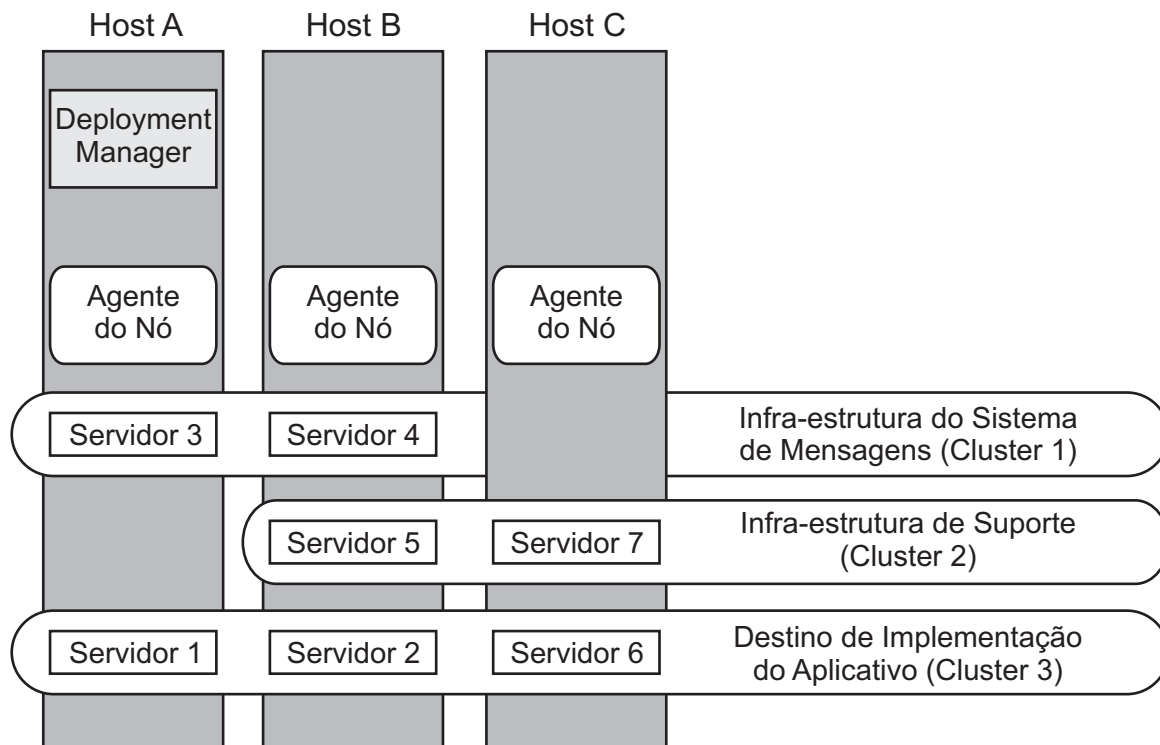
Host A

Host B

Host C

Deployment Manager

Agente do Nó

Agente do Nó

Agente do Nó

Servidor 3

Servidor 4

Infra-estrutura do Sistema de Mensagens (Cluster 1)

Servidor 5

Servidor 7

Infra-estrutura de Suporte (Cluster 2)

Servidor 1

Servidor 2

Servidor 6

Destino de Implementação do Aplicativo (Cluster 3)